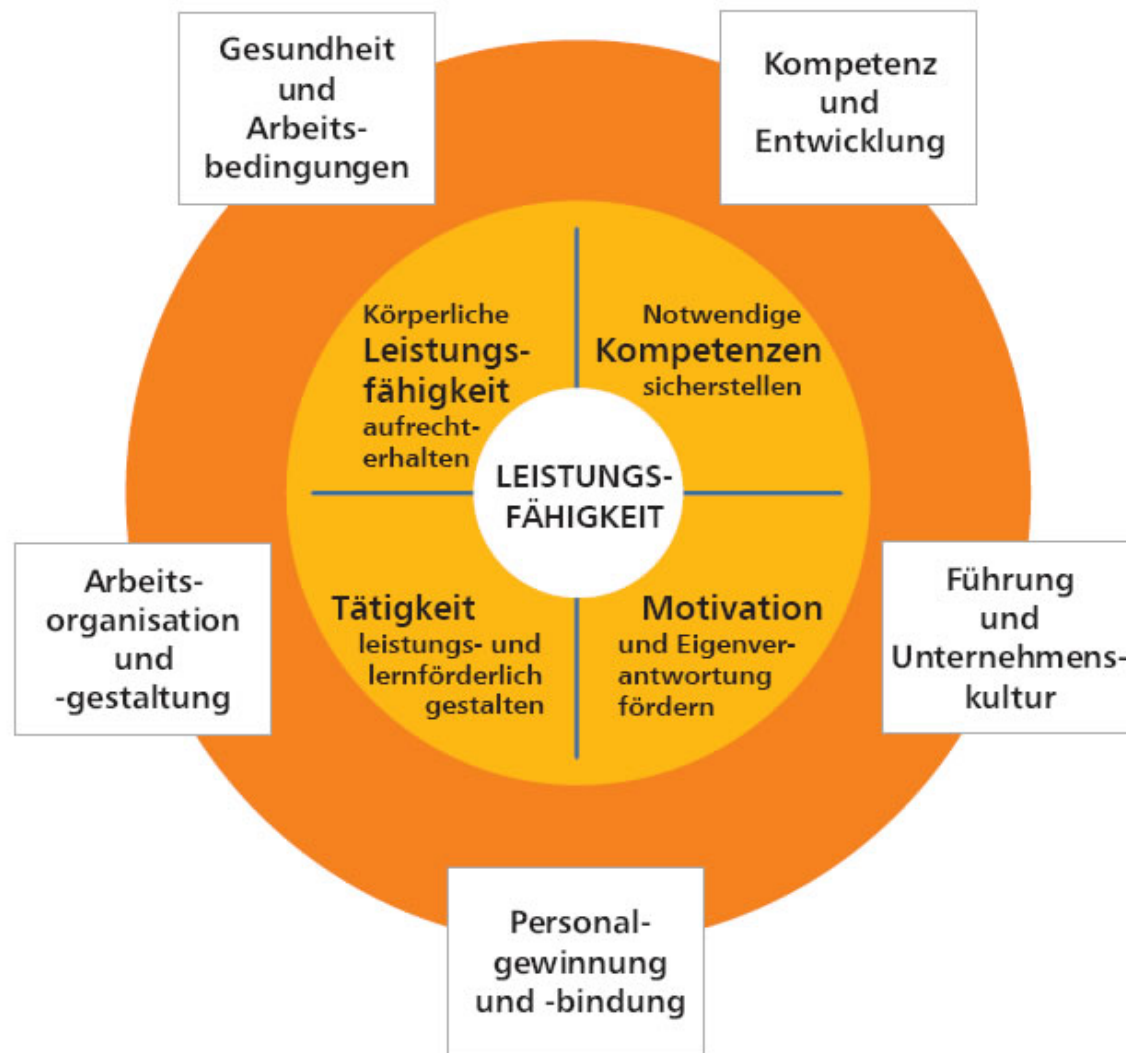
Gesundheit und Arbeitsbedingungen

Kompetenz und Entwicklung

Körperliche Leistungsfähigkeit aufrechterhalten

Notwendige Kompetenzen sicherstellen

LEISTUNGSFÄHIGKEIT

Arbeitsorganisation und -gestaltung

Tätigkeit leistungs- und lernförderlich gestalten

Motivation und Eigenverantwortung fördern

Führung und Unternehmenskultur

Personalgewinnung und -bindung